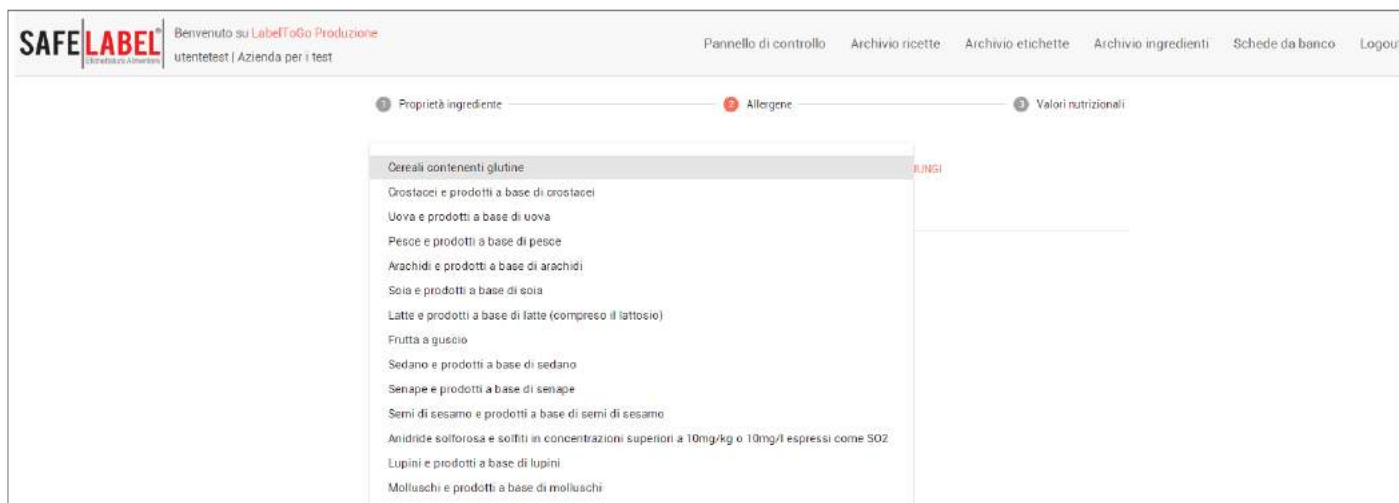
SAFE LABEL®
Etichettatura Alimentare

Benvenuto su LabelToGo Produzione
utentetest | Azienda per i test

Pannello di controllo Archivio ricette Archivio etichette Archivio ingredienti Schede da banco Logout

1 Proprietà ingrediente
2 Allergene
3 Valori nutrizionali

Cereali contenenti glutine
Crostacei e prodotti a base di crostacei
Uova e prodotti a base di uova
Pesce e prodotti a base di pesce
Arachidi e prodotti a base di arachidi
Soia e prodotti a base di soia
Latte e prodotti a base di latte (compreso il lattosio)
Frutta a guscio
Sedano e prodotti a base di sedano
Senape e prodotti a base di senape
Semi di sesamo e prodotti a base di semi di sesamo
Anidride solforosa e solfiti in concentrazioni superiori a 10mg/kg o 10mg/l espressi come SO2
Lupini e prodotti a base di lupini
Molluschi e prodotti a base di molluschi

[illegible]IUNGI